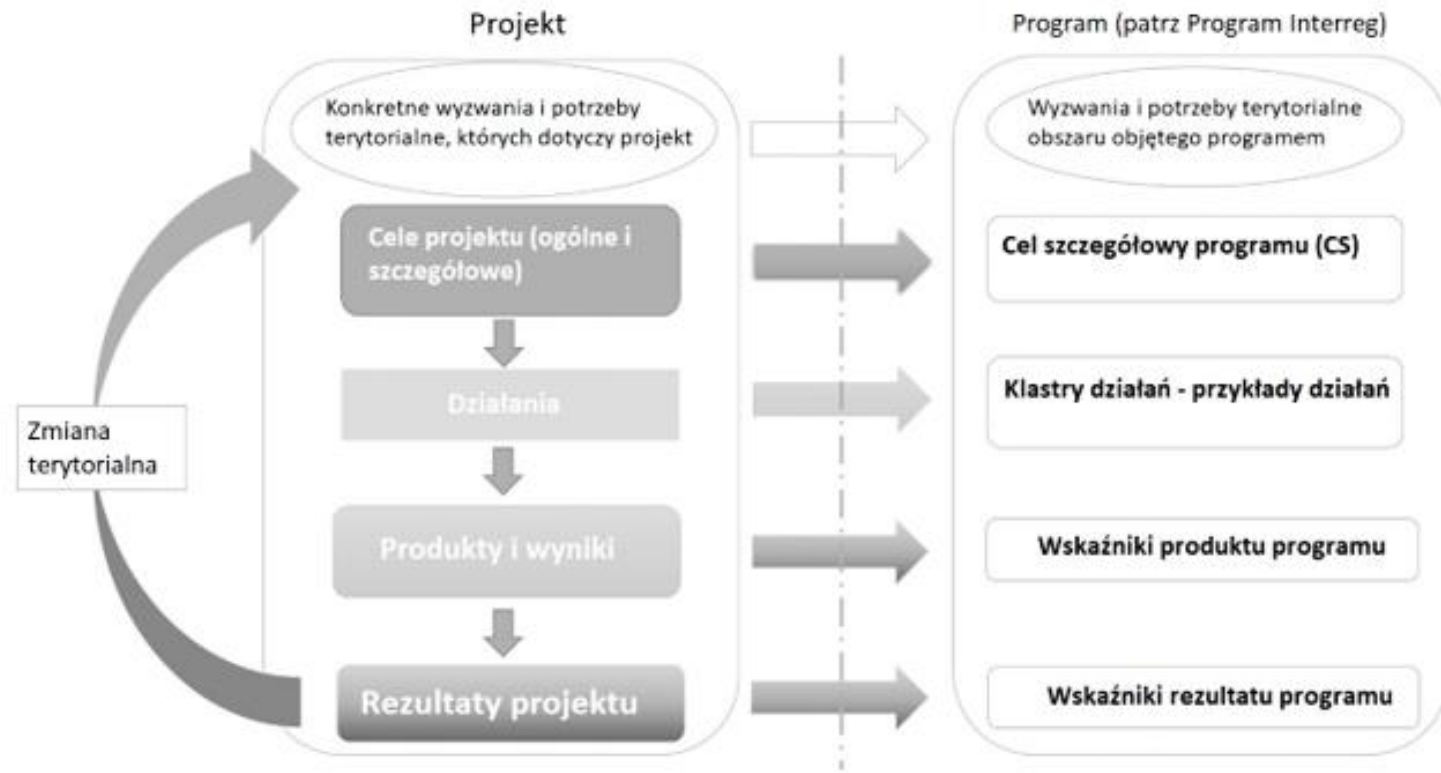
Projekt

Program (patrz Program Interreg)

Konkretne wyzwania i potrzeby terytorialne, których dotyczy projekt

Wyzwania i potrzeby terytorialne obszaru objętego programem

Cele projektu (ogólne i szczegółowe)

Cel szczegółowy programu (CS)

Działania

Klastry działań - przykłady działań

Zmiana terytorialna

Produkty i wyniki

Wskaźniki produktu programu

Rezultaty projektu

Wskaźniki rezultatu programu